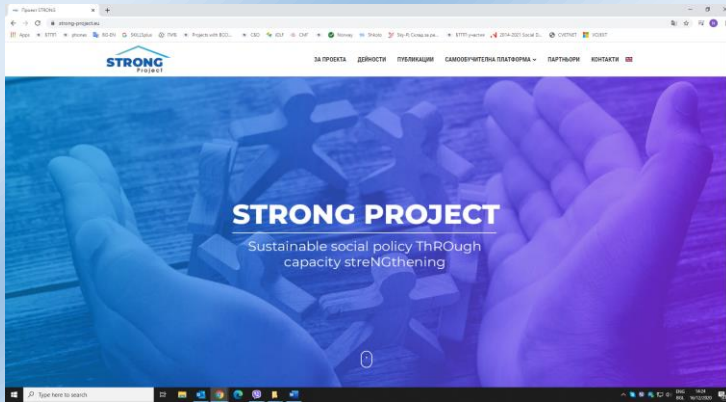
Проект STRONG

strong-project.eu

Apps BTTPT phones BG-EN SKILLSplus ПУВ Projects with BCD... CBD IOLF CNF Nomey TRIsoto Sky-R Скидки ра... BTTPT участия 2014-2020 Social D... CVETNET VOIXIT

STRONG Project

ЗА ПРОЕКТА ДЕЙНОСТИ ПУБЛИКАЦИИ САМООБУЧИТЕЛНА ПЛАТФОРМА ПАРТНЬОРИ КОНТАКТИ

STRONG PROJECT

Sustainable social policy ThROugh capacity streNGthening

Type here to search

ENG BGL 14:24 16/12/2020